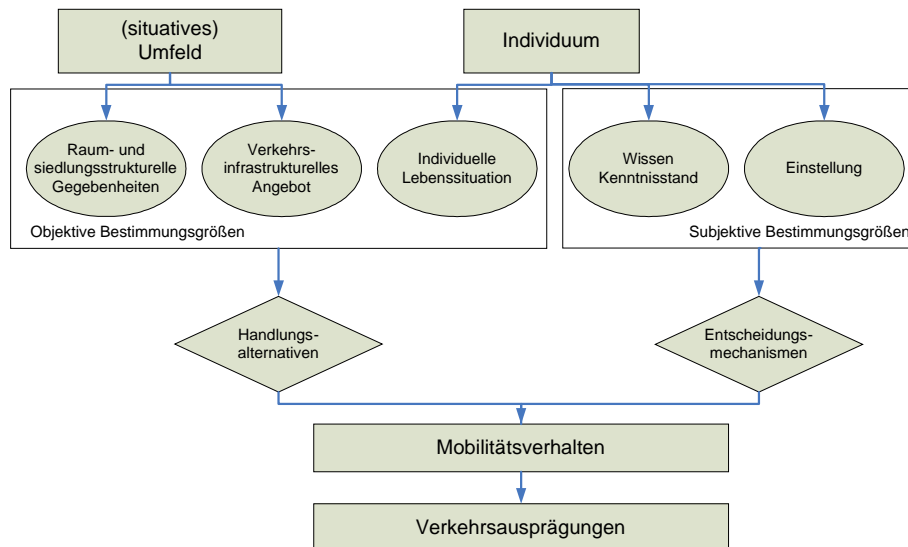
(situatives) Umfeld

Individuum

Raum- und siedlungsstrukturelle Gegebenheiten

Verkehrs-infrastrukturelles Angebot

Individuelle Lebenssituation

Objektive Bestimmungsgrößen

Wissen Kenntnisstand

Einstellung

Subjektive Bestimmungsgröße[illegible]

Handlungs-alternativen

Entscheidungs-mechanismen

Mobilitätsverhalten

Verkehrsausprägungen